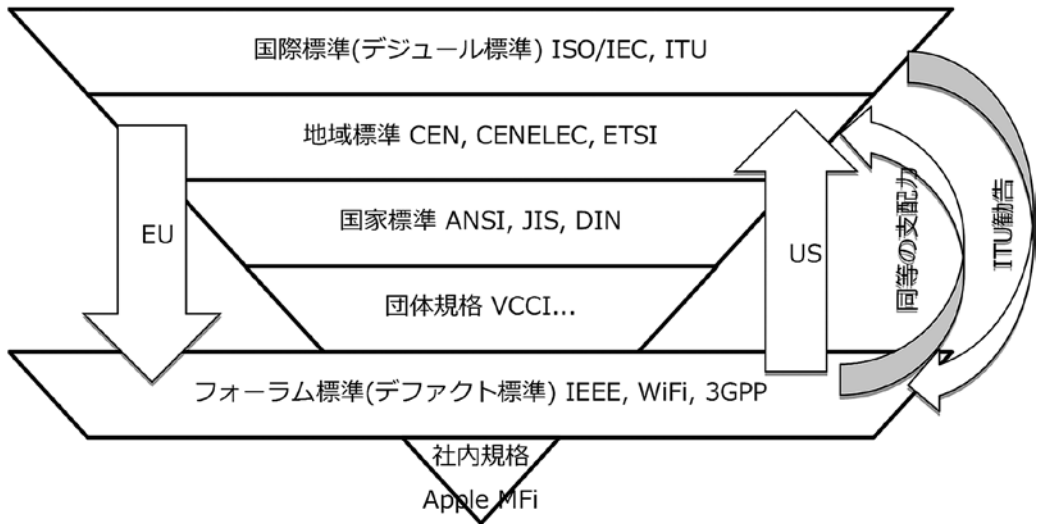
国際標準(デジュール標準) ISO/IEC, ITU

地域標準 CEN, CENELEC, ETSI

国家標準 ANSI, JIS, DIN

団体規格 VCCI...

フォーラム標準(デファクト標準) IEEE, WiFi, 3GPP

社内規格

Apple MFi

EU

US

同等の支配力

ITU勧告